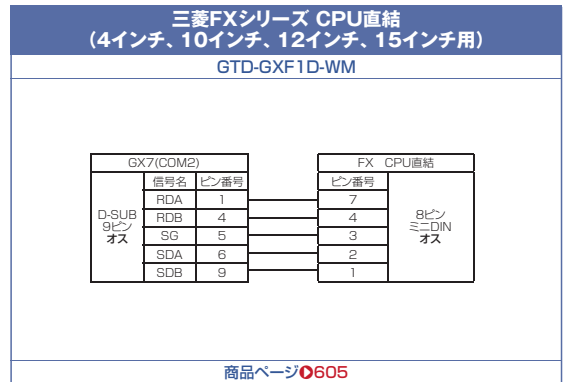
三菱FXシリーズ CPU直結
（4インチ、10インチ、12インチ、15インチ用）

GTD-GXF1D-WM

| GX7(COM2) | | |
|---|---|---|
| D-SUB 9ピン オス | 信号名 | ピン番号 |
| | RDA | 1 |
| | RDB | 4 |
| | SG | 5 |
| | SDA | 6 |
| | SDB | 9 |

| FX CPU直結 | |
|---|---|
| ピン番号 | 8ピン ミニDIN オス |
| 7 | |
| 4 | |
| 3 | |
| 2 | |
| 1 | |

商品ページ605